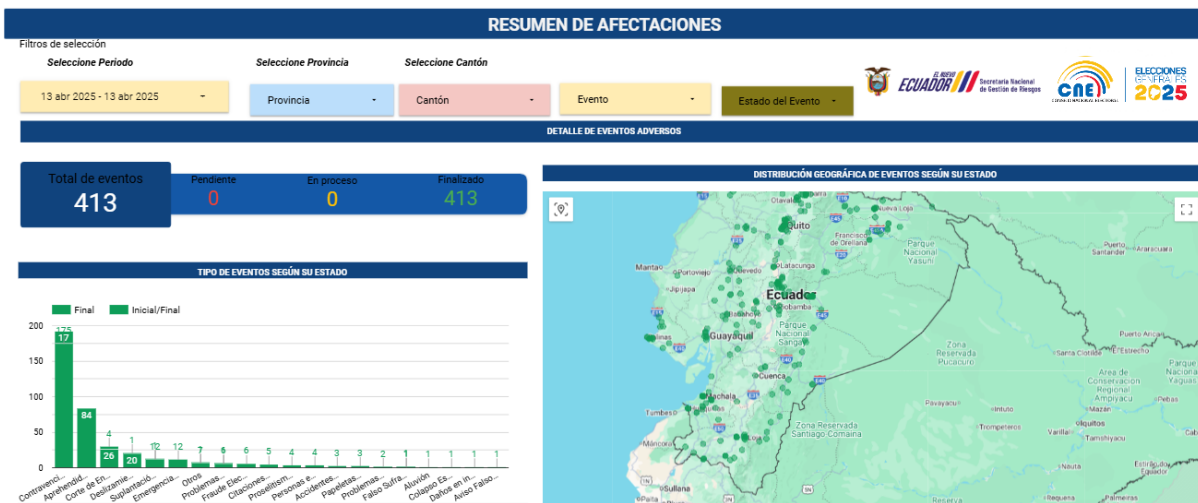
RESUMEN DE AFECTACIONES

Filtros de selección

Seleccione Periodo

13 abr 2025 - 13 abr 2025

Seleccione Provincia

Provincia

Seleccione Cantón

Cantón

Evento

Estado del Evento

EL NUEVO ECUADOR | Secretaría Nacional de Gestión de Riesgos

CNE

ELECCIONES GENERALES 2025

DETALLE DE EVENTOS ADVERSOS

Total de eventos
413

Pendiente
0

En proceso
0

Finalizado
413

DISTRIBUCIÓN GEOGRÁFICA DE EVENTOS SEGÚN SU ESTADO

TIPO DE EVENTOS SEGÚN SU ESTADO

Final
Inicial/Final

200
150
100
50
0

175
17
84
4
26
1
20
12
12
7
6
6
4
4
3
3
2
1
1
1
1
1

Contravenci...
Aprehendid...
Corte de En...
Deslizamie...
Suplantació...
Emergencia...
Otros
Problemas...
Fraude Elec...
Citaciones...
Proselitism...
Personas e...
Accidentes...
Papeletas...
Problemas...
Falso Sufra...
Aluvión
Colapso Es...
Daños en in...
Aviso Falso...

Otavalo
Nueva Loja
Quito
Francisco de Orellana
Parque Nacional Yasuní
Manta
Portoviejo
Latacunga
Jipijapa
Quevedo
Ecuador
Riobamba
Babahoyo
Guayaquil
Parque Nacional Sangay
Cuenca
Machala
Tumbes
Zona Reservada Santiago Comaina
Zona Reservada Pucacuro
Sullana
Pebas
Santander
Puerto Arica
Santa Clotilde
El Estrecho
Área de Conservación Regional Maijuna Kichwa
Parque Nacional Yaguas
Mazán
Payavaluro
Varilla
Tamshiyacu
Indiana
Estrella